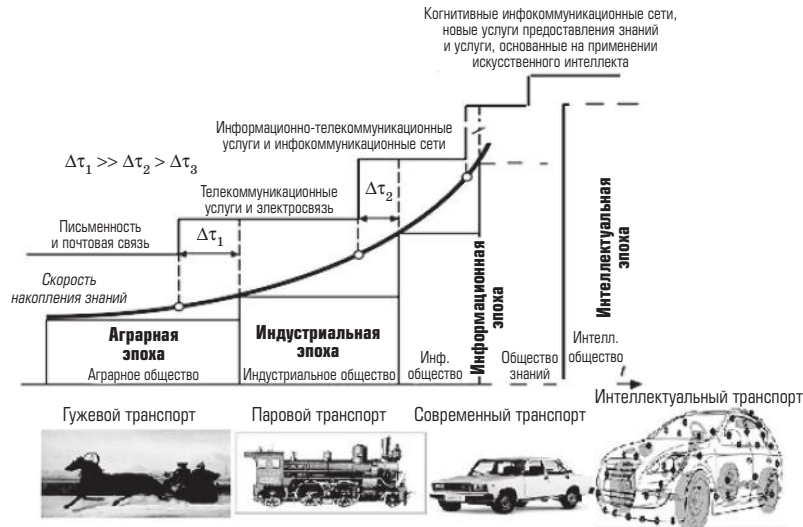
Когнитивные инфокоммуникационные сети, новые услуги предоставления знаний и услуги, основанные на применении искусственного интеллекта

Информационно-телекоммуникационные услуги и инфокоммуникационные сети

$\Delta\tau_1 >> \Delta\tau_2 > \Delta\tau_3$

$\Delta\tau_2$

Телекоммуникационные услуги и электросвязь

Письменность и почтовая связь

$\Delta\tau_1$

Скорость накопления знаний

Информационная эпоха

Интеллектуальная эпоха

Аграрная эпоха

Аграрное общество

Индустриальная эпоха

Индустриальное общество

Инф. общество

Общество знаний

Интелл. общество

$t$

Гужевой транспорт

Паровой транспорт

Современный транспорт

Интеллектуальный транспорт